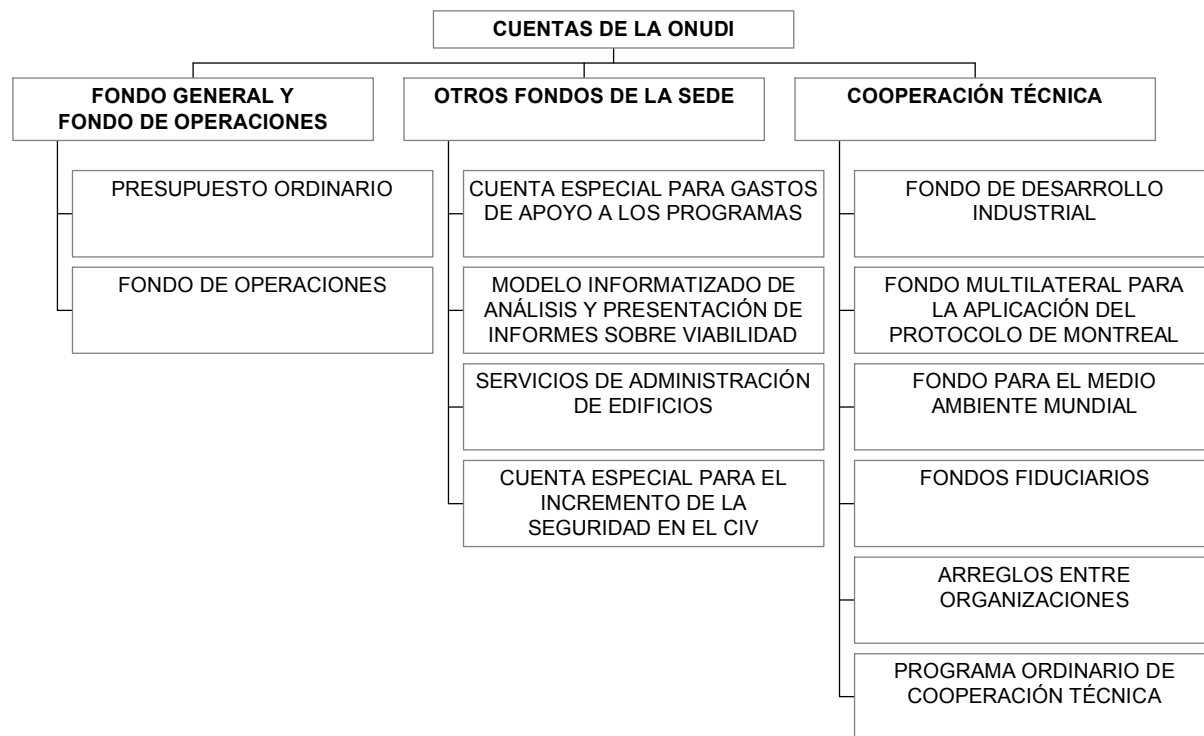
CUENTAS DE LA ONUDI

FONDO GENERAL Y FONDO DE OPERACIONES

PRESUPUESTO ORDINARIO

FONDO DE OPERACIONES

OTROS FONDOS DE LA SEDE

CUENTA ESPECIAL PARA GASTOS DE APOYO A LOS PROGRAMAS

MODELO INFORMATIZADO DE ANÁLISIS Y PRESENTACIÓN DE INFORMES SOBRE VIABILIDAD

SERVICIOS DE ADMINISTRACIÓN DE EDIFICIOS

CUENTA ESPECIAL PARA EL INCREMENTO DE LA SEGURIDAD EN EL CIV

COOPERACIÓN TÉCNICA

FONDO DE DESARROLLO INDUSTRIAL

FONDO MULTILATERAL PARA LA APLICACIÓN DEL PROTOCOLO DE MONTREAL

FONDO PARA EL MEDIO AMBIENTE MUNDIAL

FONDOS FIDUCIARIOS

ARREGLOS ENTRE ORGANIZACIONES

PROGRAMA ORDINARIO DE COOPERACIÓN TÉCNICA